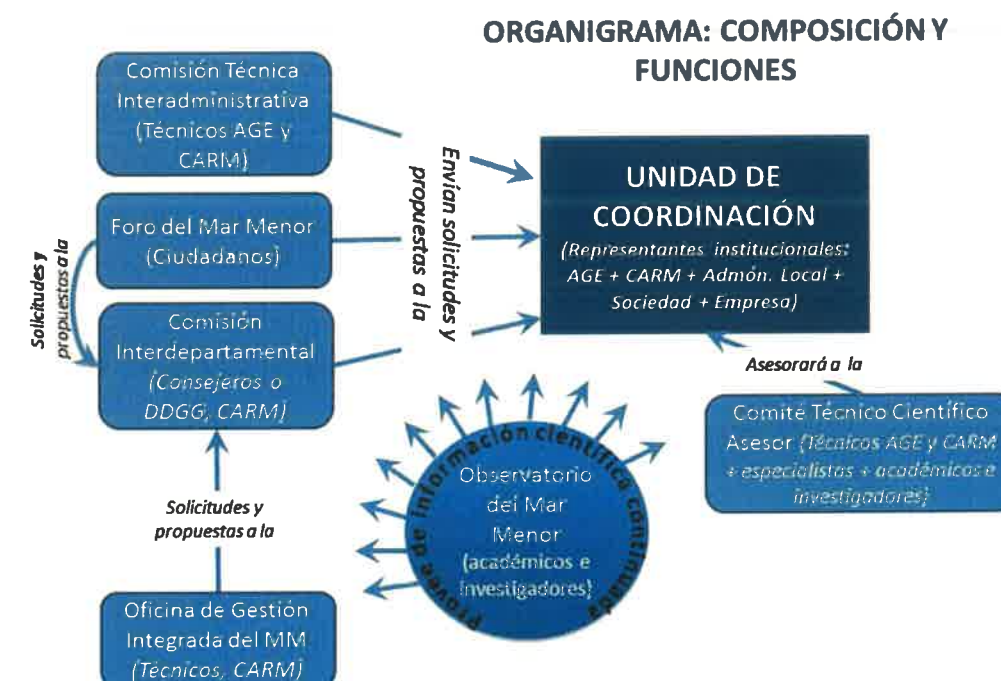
ORGANIGRAMA: COMPOSICIÓN Y FUNCIONES

Comisión Técnica Interadministrativa (Técnicos AGE y CARM)

Foro del Mar Menor (Ciudadanos)

Solicitudes y propuestas a la

Comisión Interdepartamental (Consejeros o DDGG, CARM)

Envían solicitudes y propuestas a la

UNIDAD DE COORDINACIÓN
(Representantes institucionales: AGE + CARM + Admón. Local + Sociedad + Empresa)

Asesorará a la

Comité Técnico Científico Asesor (Técnicos AGE y CARM + especialistas + académicos e investigadores)

Solicitudes y propuestas a la

Provee de información científica continuada

Observatorio del Mar Menor (académicos e investigadores)

Oficina de Gestión Integrada del MM (Técnicos, CARM)